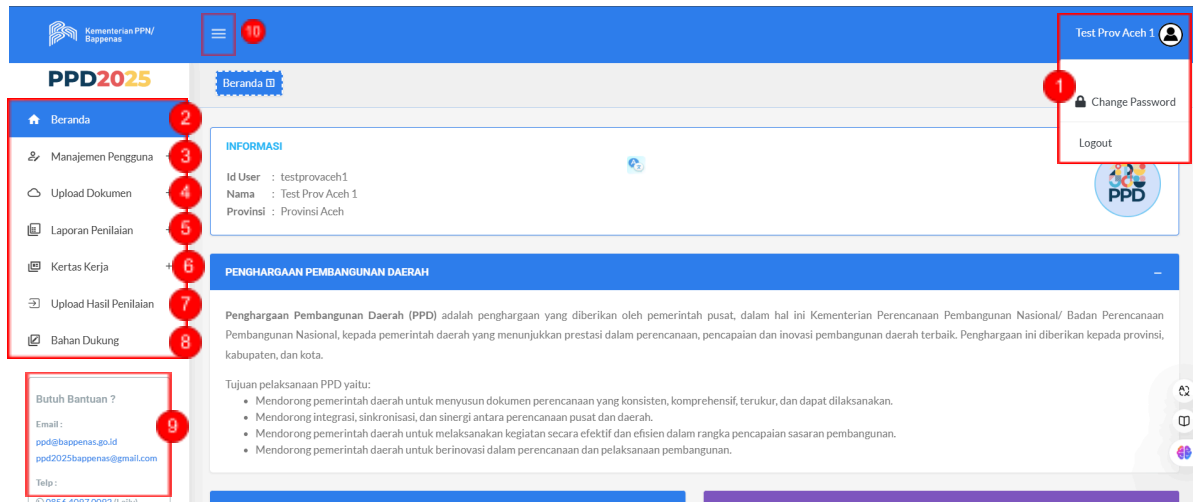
Kementerian PPN/ Bappenas

10

Test Prov Aceh 1

PPD2025

Beranda

1

Change Password

Logout

Beranda 2

Manajemen Pengguna 3

Upload Dokumen 4

Laporan Penilaian 5

Kertas Kerja 6

Upload Hasil Penilaian 7

Bahan Dukung 8

INFORMASI

Id User : testprovaceh1
Nama : Test Prov Aceh 1
Provinsi : Provinsi Aceh

PPD

PENGHARGAAN PEMBANGUNAN DAERAH

**Penghargaan Pembangunan Daerah (PPD)** adalah penghargaan yang diberikan oleh pemerintah pusat, dalam hal ini Kementerian Perencanaan Pembangunan Nasional/ Badan Perencanaan Pembangunan Nasional, kepada pemerintah daerah yang menunjukkan prestasi dalam perencanaan, pencapaian dan inovasi pembangunan daerah terbaik. Penghargaan ini diberikan kepada provinsi, kabupaten, dan kota.

Tujuan pelaksanaan PPD yaitu:
- Mendorong pemerintah daerah untuk menyusun dokumen perencanaan yang konsisten, komprehensif, terukur, dan dapat dilaksanakan.
- Mendorong integrasi, sinkronisasi, dan sinergi antara perencanaan pusat dan daerah.
- Mendorong pemerintah daerah untuk melaksanakan kegiatan secara efektif dan efisien dalam rangka pencapaian sasaran pembangunan.
- Mendorong pemerintah daerah untuk berinovasi dalam perencanaan dan pelaksanaan pembangunan.

Butuh Bantuan ?

9

Email :
ppd@bappenas.go.id
ppd2025bappenas@gmail.com

Telp :
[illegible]